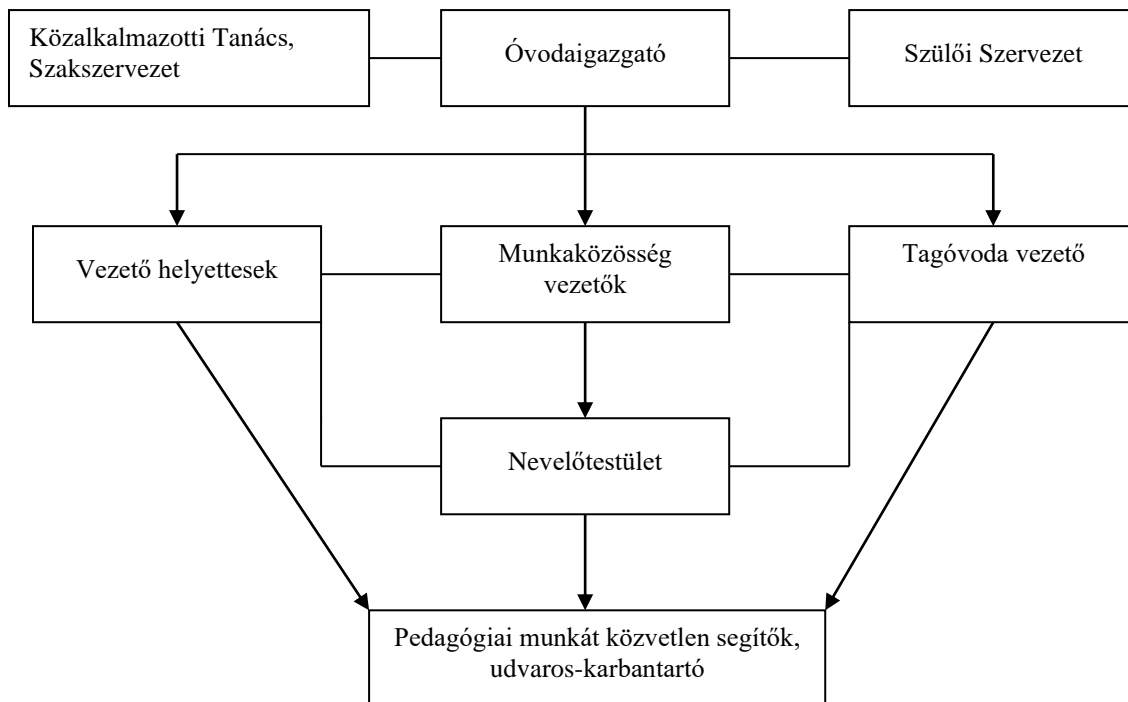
Közalkalmazotti Tanács, Szakszervezet

Óvodaigazgató

Szülői Szervezet

Vezető helyettesek

Munkaközösség vezetők

Tagóvoda vezető

Nevelőtestület

Pedagógiai munkát közvetlen segítők, udvaros-karbantartó